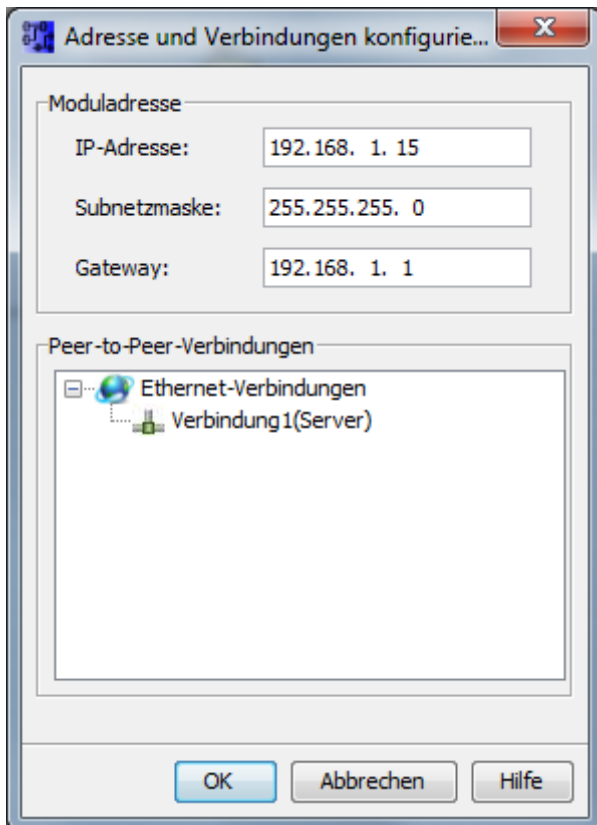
Adresse und Verbindungen konfigurie...

Moduladresse

IP-Adresse: 192.168. 1. 15

Subnetzmaske: 255.255.255. 0

Gateway: 192.168. 1. 1

Peer-to-Peer-Verbindungen

Ethernet-Verbindungen

Verbindung1(Server)

OK Abbrechen Hilfe